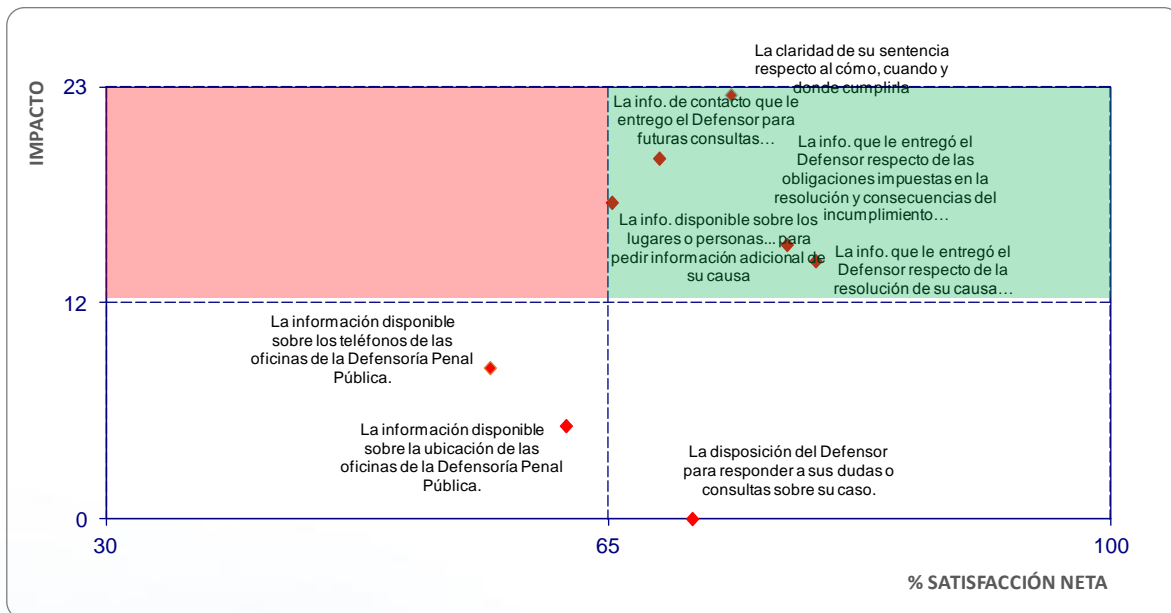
IMPACTO

23

12

0

30

65

100

% SATISFACCIÓN NETA

La claridad de su sentencia respecto al cómo, cuando y donde cumplirla

La info. de contacto que le entrego el Defensor para futuras consultas…

La info. que le entregó el Defensor respecto de las obligaciones impuestas en la resolución y consecuencias del incumplimiento…

La info. disponible sobre los lugares o personas… para pedir información adicional de su causa

La info. que le entregó el Defensor respecto de la resolución de su causa…

La información disponible sobre los teléfonos de las oficinas de la Defensoría Penal Pública.

La información disponible sobre la ubicación de las oficinas de la Defensoría Penal Pública.

La disposición del Defensor para responder a sus dudas o consultas sobre su caso.